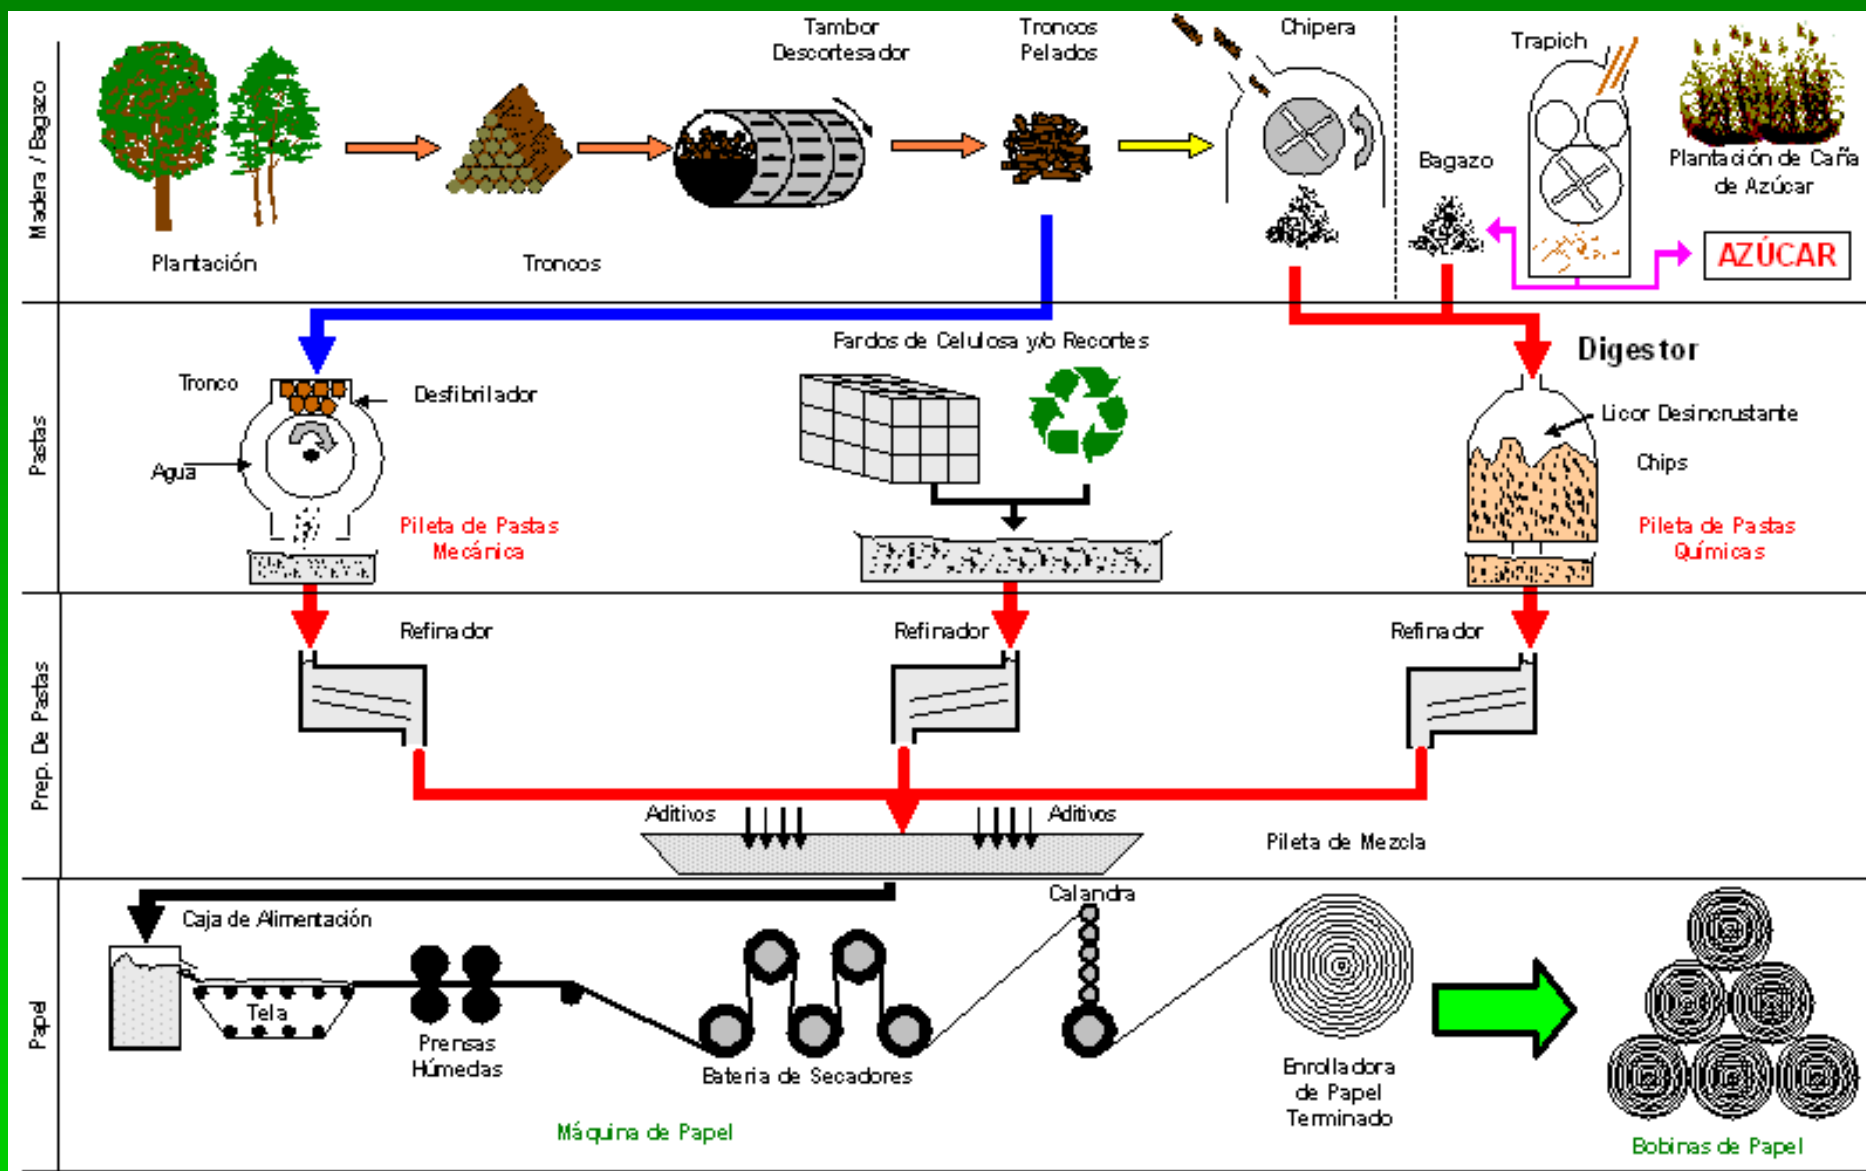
Madera / Bagazo

Plantación

Troncos

Tambor Descortesador

Troncos Pelados

Chipera

Trapich

Bagazo

Plantación de Caña de Azúcar

AZÚCAR

Pastas

Tronco

Desfibrilador

Agua

Pileta de Pastas Mecánica

Fardos de Celulosa y/o Recortes

Digestor

Licor Desincrustante

Chips

Pileta de Pastas Químicas

Prep. De Pastas

Refinador

Refinador

Refinador

Aditivos

Aditivos

Pileta de Mezcla

Papel

Caja de Alimentación

Tela

Prensas Húmedas

Calandra

Bateria de Secadores

Enrolladora de Papel Terminado

Máquina de Papel

Bobinas de Papel